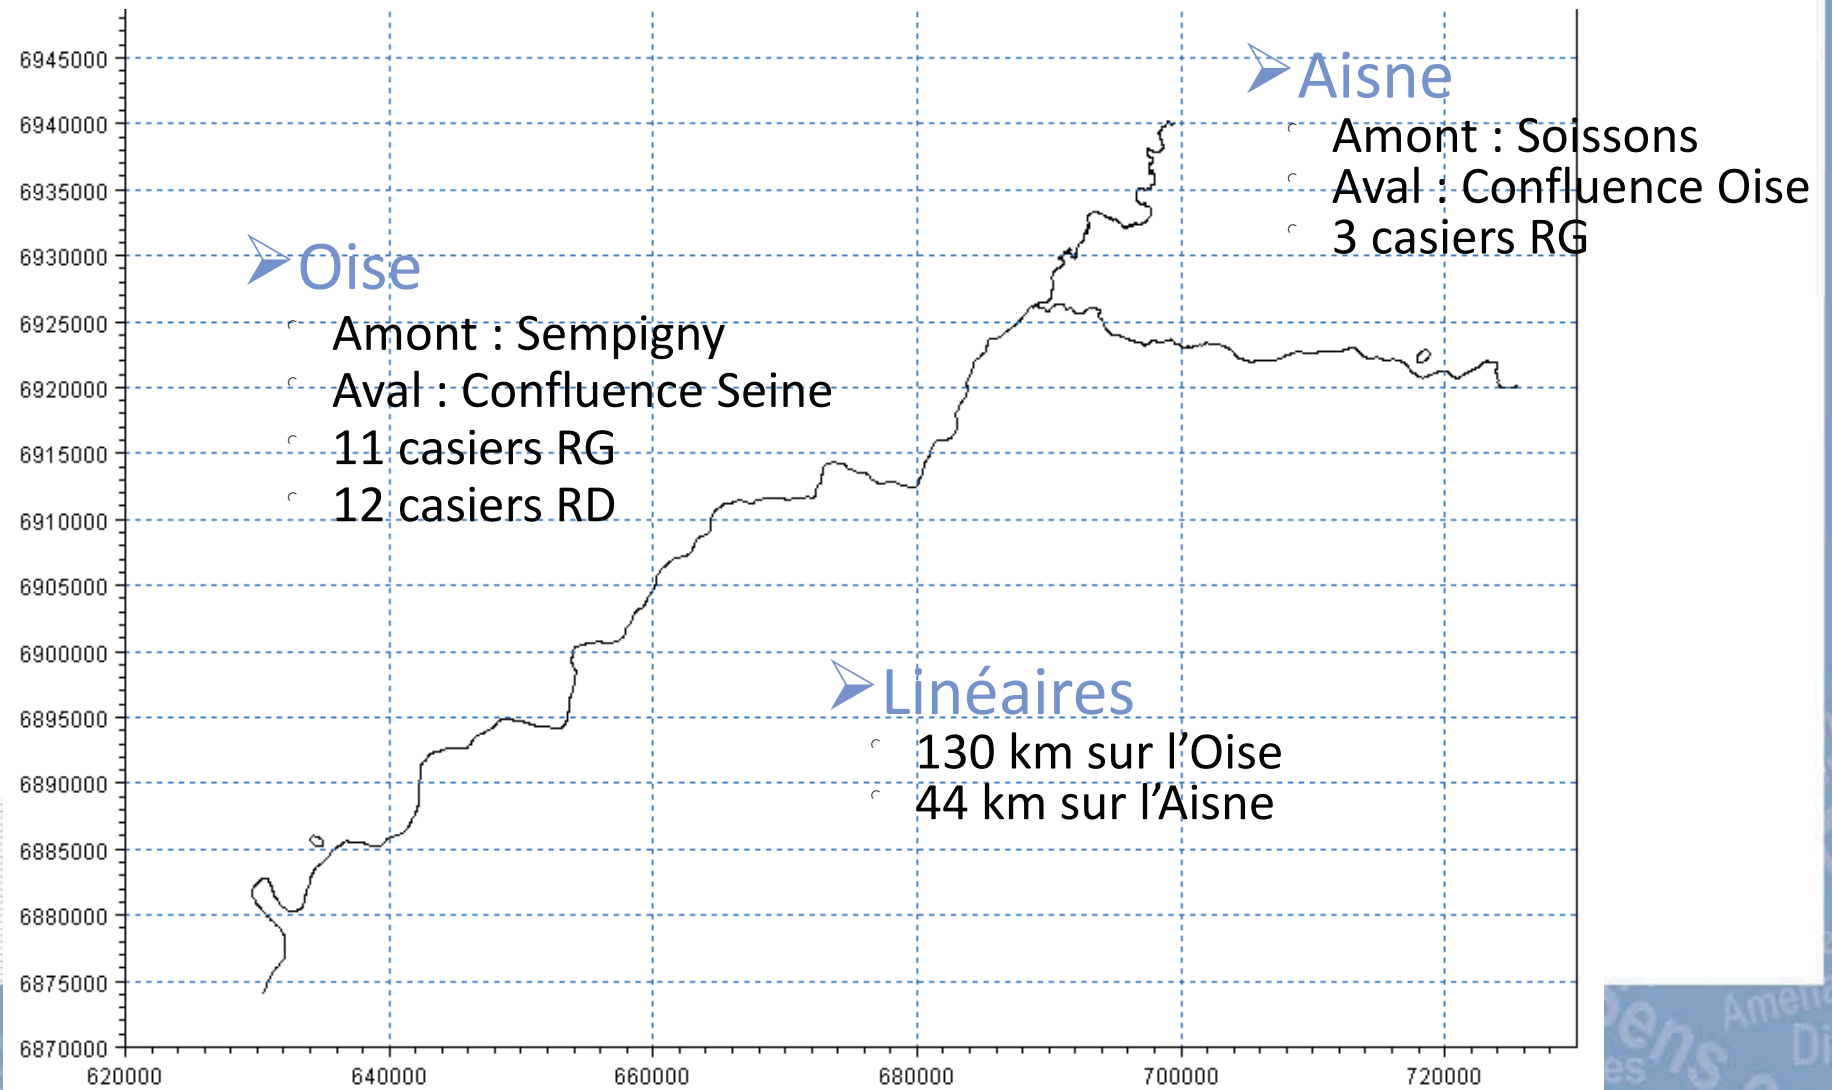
Aisne
Amont : Soissons
Aval : Confluence Oise
3 casiers RG

Oise
Amont : Sempigny
Aval : Confluence Seine
11 casiers RG
12 casiers RD

Linéaires
130 km sur l'Oise
44 km sur l'Aisne

6945000
6940000
6935000
6930000
6925000
6920000
6915000
6910000
6905000
6900000
6895000
6890000
6885000
6880000
6875000
6870000

620000 640000 660000 680000 700000 720000